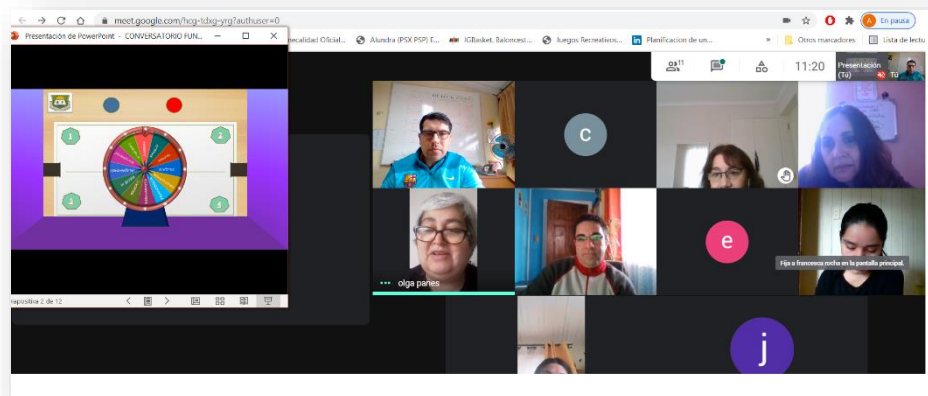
meet.google.com/hcg-tdxg-yrg?authuser=0

Presentación de PowerPoint - CONVERSATORIO FUN...

ecalidad Oficial... Alundra (PSX PSP) E... JGBasket. Baloncest... Juegos Recreativos... Planificacion de un... Otros marcadores Lista de lectu

En pausa

11

11:20

Presentación (Tú)

Tú

c

e

olga panes

Fija a francesca rocha en la pantalla principal.

j

1

2

3

4

Diapositiva 2 de 12